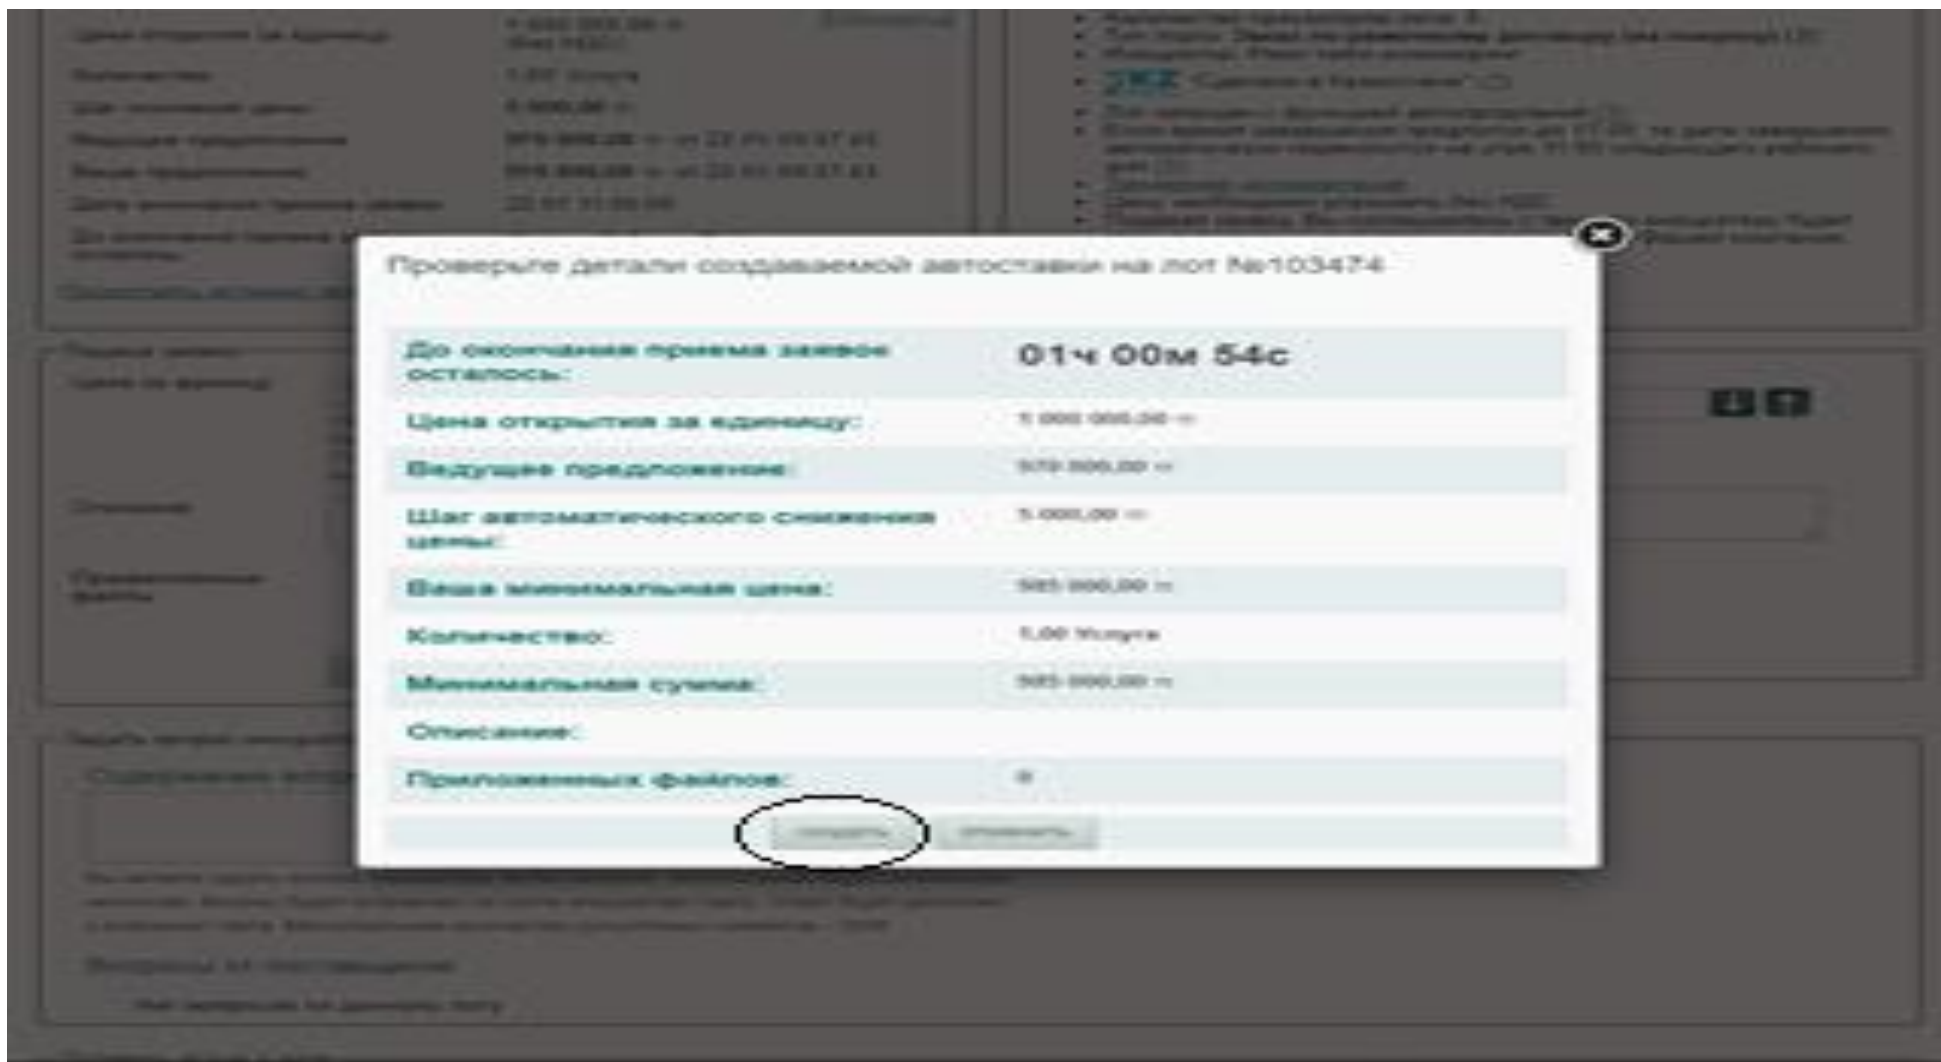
Проверьте детали создаваемой автоставки на лот №103474

| | |
|---|---|
| До окончания приема заявок осталось: | 01ч 00м 54с |
| Цена открытия за единицу: | 1 000 000,00 ₸ |
| Ведущее предложение: | 979 000,00 ₸ |
| Шаг автоматического снижения цены: | 5 000,00 ₸ |
| Ваша минимальная цена: | 585 000,00 ₸ |
| Количество: | 1,00 Услуга |
| Минимальная сумма: | 585 000,00 ₸ |
| Описание: | |
| Приложенных файлов: | 0 |

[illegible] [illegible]